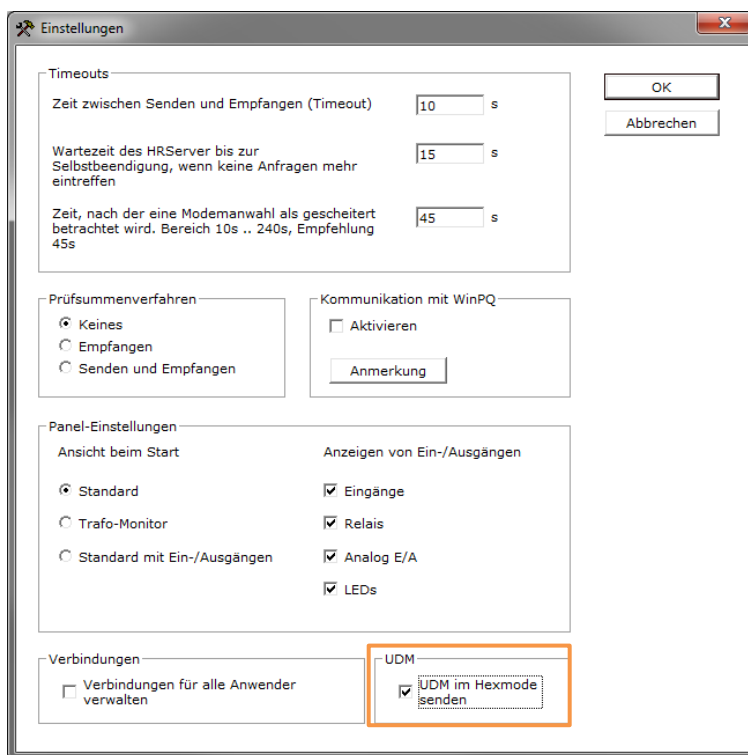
Einstellungen

Timeouts

Zeit zwischen Senden und Empfangen (Timeout) 10 s

Wartezeit des HRServer bis zur Selbstbeendigung, wenn keine Anfragen mehr eintreffen 15 s

Zeit, nach der eine Modemanwahl als gescheitert betrachtet wird. Bereich 10s .. 240s, Empfehlung 45s 45 s

OK

Abbrechen

Prüfsummenverfahren

Keines

Empfangen

Senden und Empfangen

Kommunikation mit WinPQ

Aktivieren

Anmerkung

Panel-Einstellungen

Ansicht beim Start

Standard

Trafo-Monitor

Standard mit Ein-/Ausgängen

Anzeigen von Ein-/Ausgängen

Eingänge

Relais

Analog E/A

LEDs

Verbindungen

Verbindungen für alle Anwender verwalten

UDM

UDM im Hexmode senden